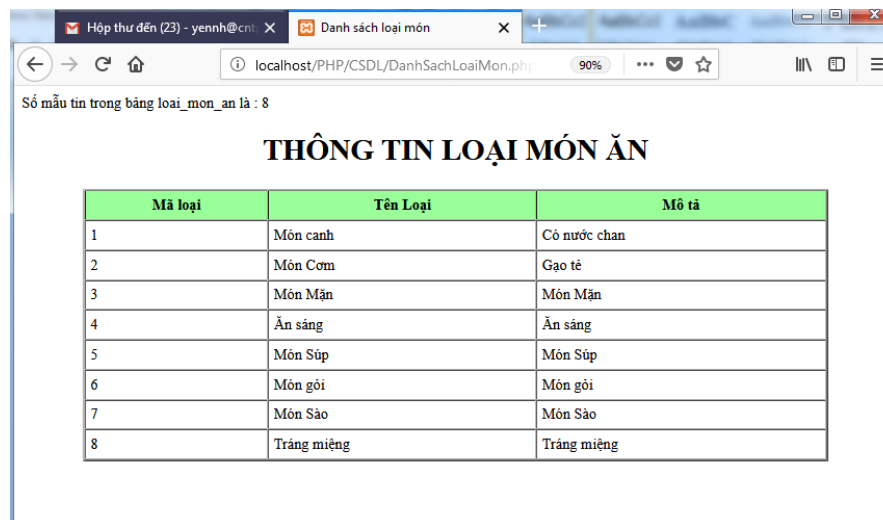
Hộp thư đến (23) - yennh@cnt
Danh sách loại món
localhost/PHP/CSDL/DanhSachLoaiMon.php
90%

Số mẫu tin trong bảng loai_mon_an là : 8

THÔNG TIN LOẠI MÓN ĂN

| Mã loại | Tên Loại | Mô tả |
|---|---|---|
| 1 | Món canh | Có nước chan |
| 2 | Món Cơm | Gạo tẻ |
| 3 | Món Mặn | Món Mặn |
| 4 | Ăn sáng | Ăn sáng |
| 5 | Món Súp | Món Súp |
| 6 | Món gỏi | Món gỏi |
| 7 | Món Sào | Món Sào |
| 8 | Tráng miệng | Tráng miệng |